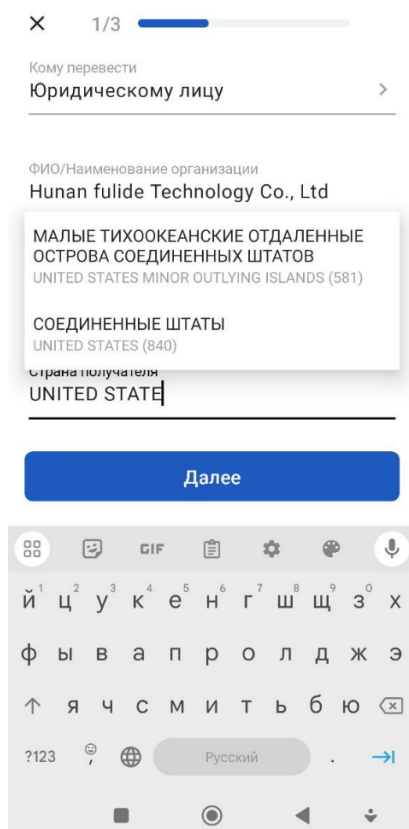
1/3

Кому перевести
Юридическому лицу

ФИО/Наименование организации
Hunan fulide Technology Co., Ltd

МАЛЫЕ ТИХООКЕАНСКИЕ ОТДАЛЕННЫЕ ОСТРОВА СОЕДИНЕННЫХ ШТАТОВ
UNITED STATES MINOR OUTLYING ISLANDS (581)

СОЕДИНЕННЫЕ ШТАТЫ
UNITED STATES (840)

Страна получателя
UNITED STATE

Далее

GIF

й 1 ц 2 у 3 к 4 е 5 н 6 г 7 ш 8 щ 9 з 0 х
ф ы в а п р о л д ж э
я ч с м и т ь б ю
?123 , Русский .